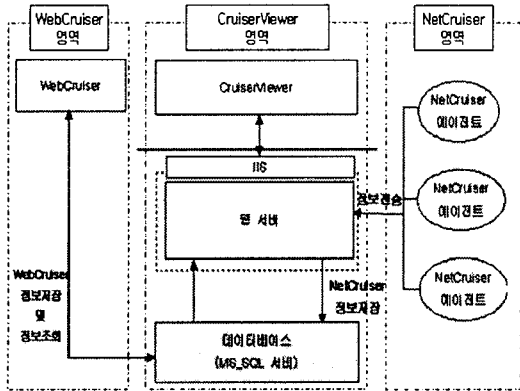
WebCruiser 영역

CruiserViewer 영역

NetCruiser 영역

WebCruiser

CruiserViewer

NetCruiser 에이전트

IIS

정보전송

NetCruiser 에이전트

웹 서버

NetCruiser 정보저장

NetCruiser 에이전트

WebCruiser 정보저장 및 정보조회

데이터베이스 (MS_SQL 서버)